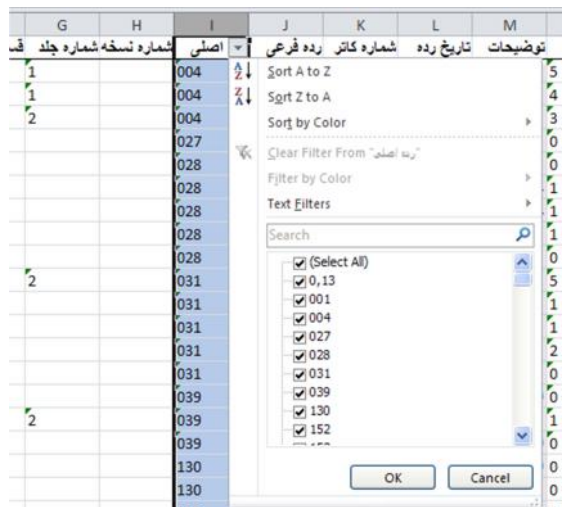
| G | H | I | J | K | L | M |
|---|---|---|---|---|---|---|
| شماره جلد | شماره نسخه | اصلی | رده فرعی | شماره کاتر | تاریخ رده | توضیحات |
| 1 | | 004 | | | | 5 |
| 1 | | 004 | | | | 4 |
| 2 | | 004 | | | | 3 |
| | | 027 | | | | 0 |
| | | 028 | | | | 0 |
| | | 028 | | | | 1 |
| | | 028 | | | | 1 |
| | | 028 | | | | 1 |
| | | 028 | | | | 0 |
| 2 | | 031 | | | | 5 |
| | | 031 | | | | 1 |
| | | 031 | | | | 1 |
| | | 031 | | | | 2 |
| | | 031 | | | | 0 |
| | | 039 | | | | 0 |
| 2 | | 039 | | | | 1 |
| | | 039 | | | | 0 |
| | | 130 | | | | 0 |
| | | 130 | | | | 0 |

Sort A to Z
Sort Z to A
Sort by Color
Clear Filter From "رده اصلی"
Filter by Color
Text Filters
Search
(Select All)
0,13
001
004
027
028
031
039
130
152
OK
Cancel